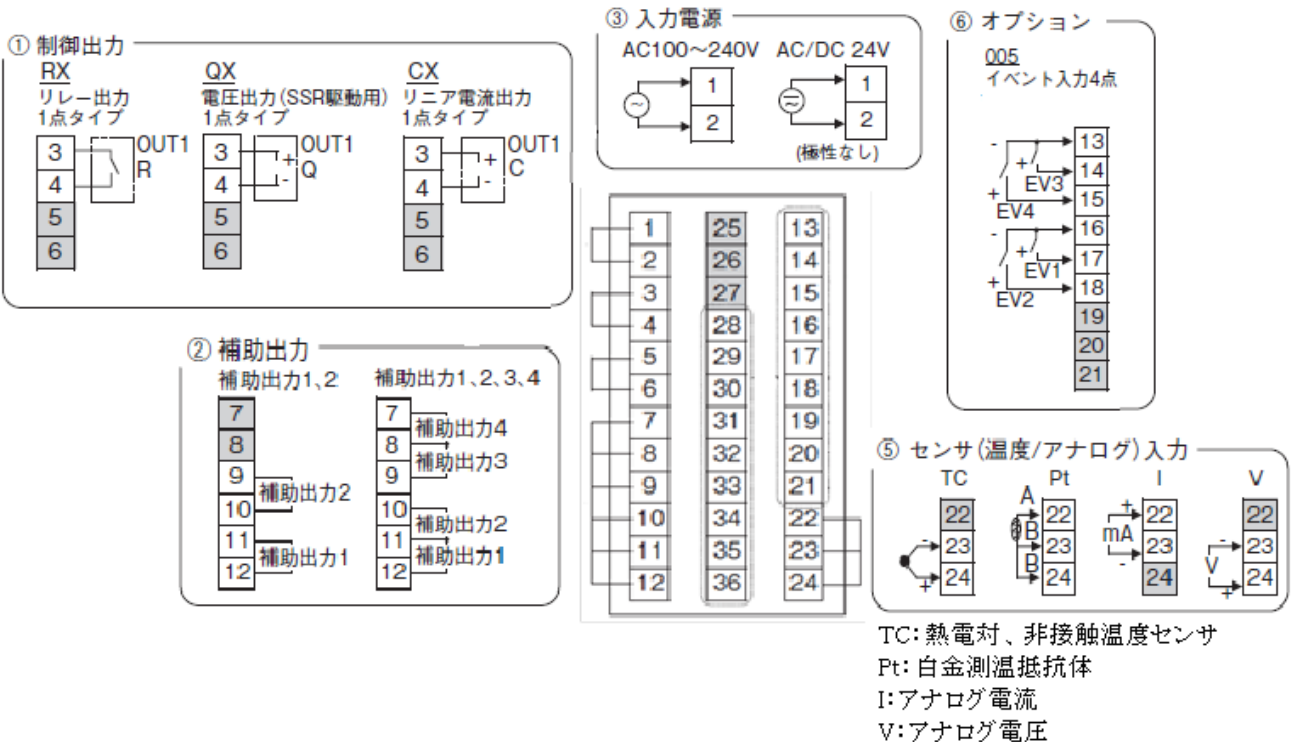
① 制御出力

RX
リレー出力
1点タイプ
3
4
5
6
OUT1
R

QX
電圧出力(SSR駆動用)
1点タイプ
3
4
5
6
OUT1
+
-
Q

CX
リニア電流出力
1点タイプ
3
4
5
6
OUT1
+
-
C

② 補助出力

補助出力1、2
7
8
9
10
11
12
補助出力2
補助出力1

補助出力1、2、3、4
7
8
9
10
11
12
補助出力4
補助出力3
補助出力2
補助出力1

③ 入力電源

AC100～240V
1
2

AC/DC 24V
1
2
(極性なし)

1 25 13
2 26 14
3 27 15
4 28 16
5 29 17
6 30 18
7 31 19
8 32 20
9 33 21
10 34 22
11 35 23
12 36 24

⑥ オプション

005
イベント入力4点
-
+
EV3
+
EV4
-
+
EV1
+
EV2
13
14
15
16
17
18
19
20
21

⑤ センサ(温度/アナログ)入力

TC
22
23
24
-
+

Pt
A
B
B
22
23
24

I
+
mA
-
22
23
24

V
-
V
+
22
23
24

TC:熱電対、非接触温度センサ
Pt:白金測温抵抗体
I:アナログ電流
V:アナログ電圧